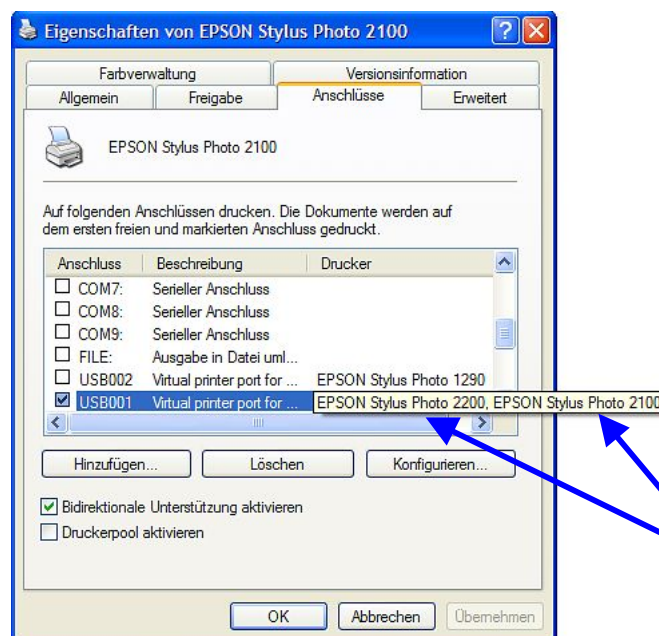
Eigenschaften von EPSON Stylus Photo 2100

Farbverwaltung | Versionsinformation
Allgemein | Freigabe | Anschlüsse | Erweitert

EPSON Stylus Photo 2100

Auf folgenden Anschlüssen drucken. Die Dokumente werden auf dem ersten freien und markierten Anschluss gedruckt.

| Anschluss | Beschreibung | Drucker |
|---|---|---|
| COM7: | Serieller Anschluss | |
| COM8: | Serieller Anschluss | |
| COM9: | Serieller Anschluss | |
| FILE: | Ausgabe in Datei uml... | |
| USB002 | Virtual printer port for ... | EPSON Stylus Photo 1290 |
| USB001 | Virtual printer port for ... | EPSON Stylus Photo 2200, EPSON Stylus Photo 2100 |

Hinzufügen... | Löschen | Konfigurieren...

Bidirektionale Unterstützung aktivieren
Druckerpool aktivieren

OK | Abbrechen | Übernehmen